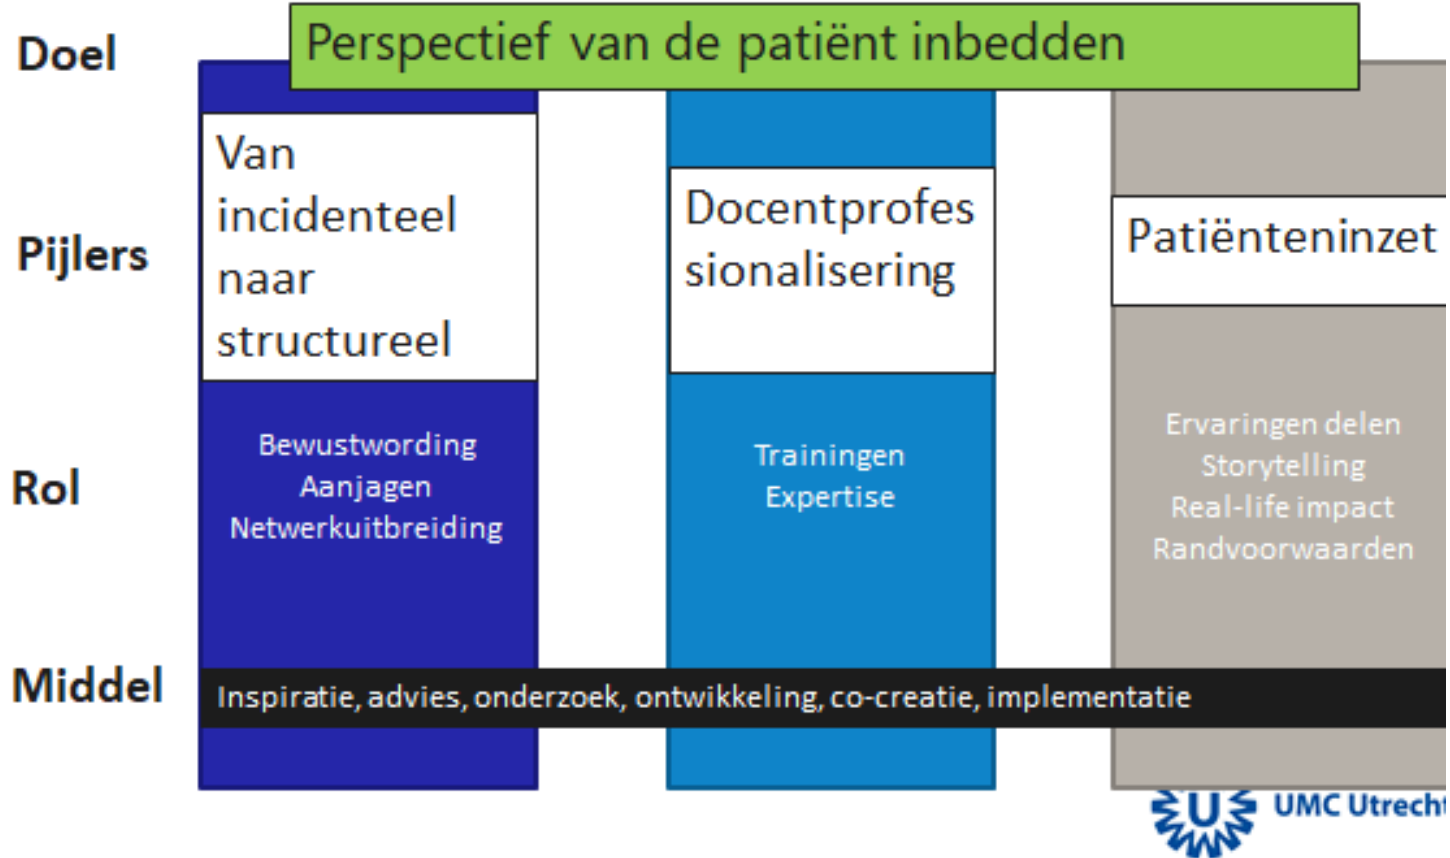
Doel

Perspectief van de patiënt inbedden

Pijlers

Van incidenteel naar structureel

Docentprofessionalisering

Patiënteninzet

Rol

Bewustwording
Aanjagen
Netwerkuitbreiding

Trainingen
Expertise

Ervaringen delen
Storytelling
Real-life impact
Randvoorwaarden

Middel

Inspiratie, advies, onderzoek, ontwikkeling, co-creatie, implementatie

UMC Utrech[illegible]